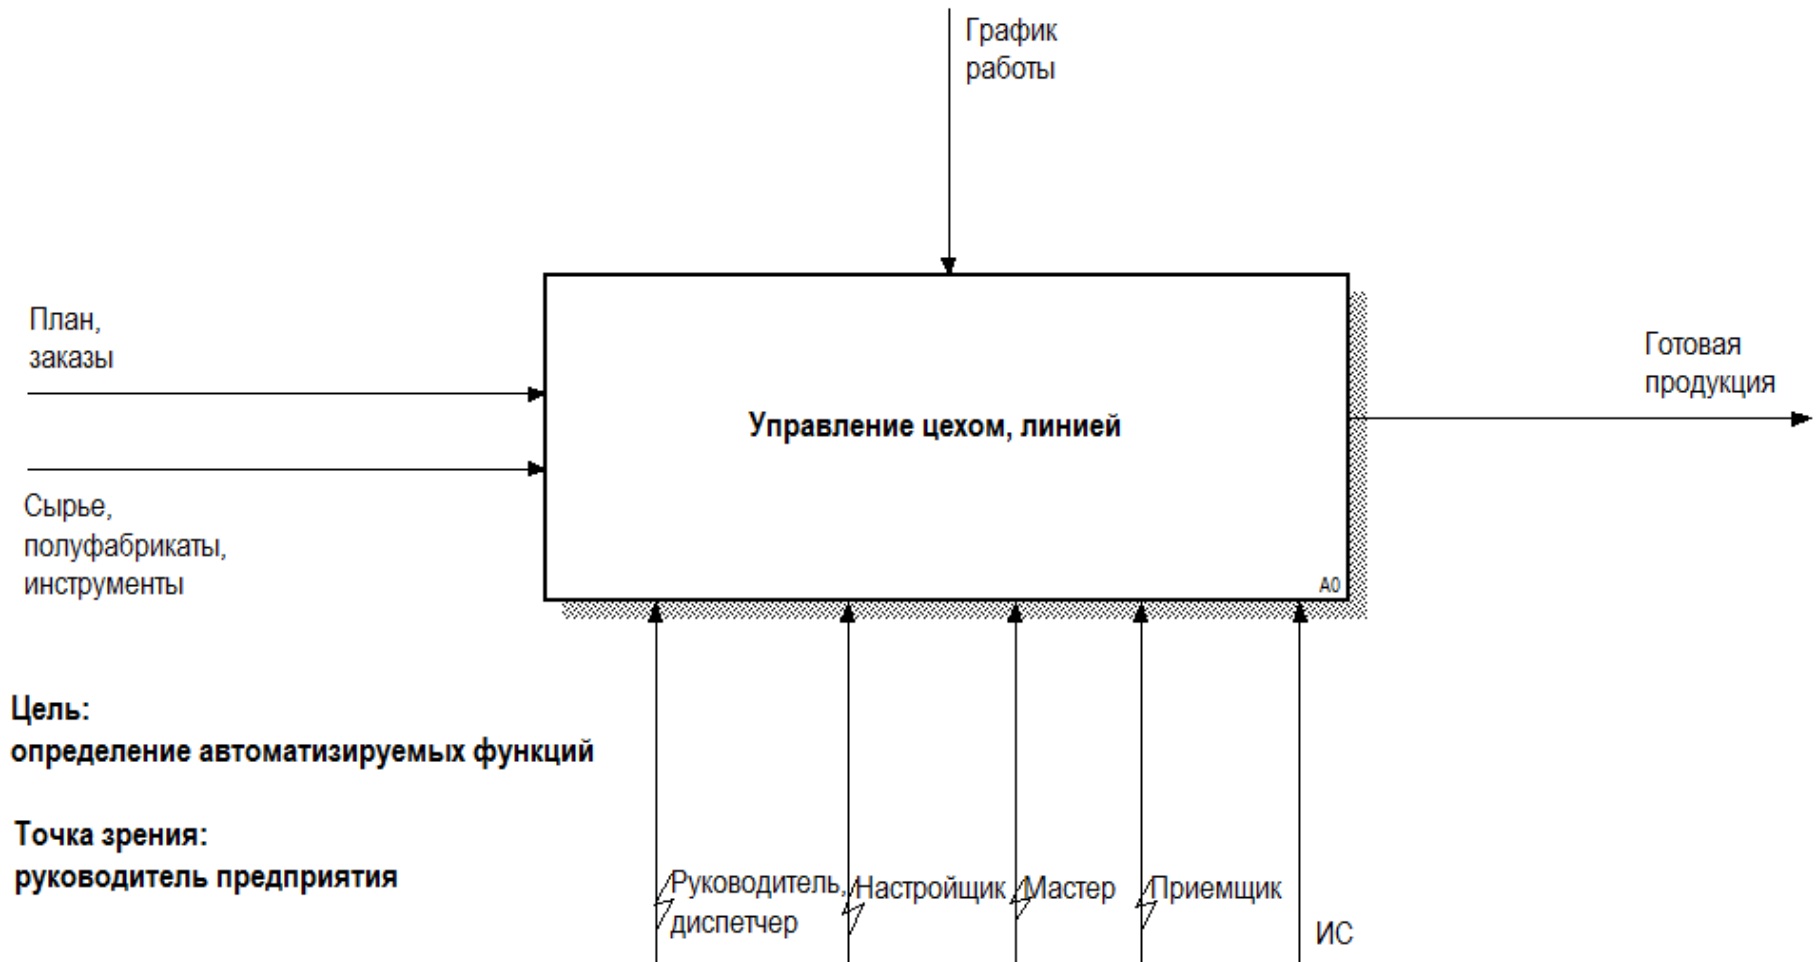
График работы

План, заказы

Сырье, полуфабрикаты, инструменты

Управление цехом, линией

A0

Готовая продукция

Цель:
определение автоматизируемых функций

Точка зрения:
руководитель предприятия

Руководитель, диспетчер

Настройщик

Мастер

Приемщик

ИС